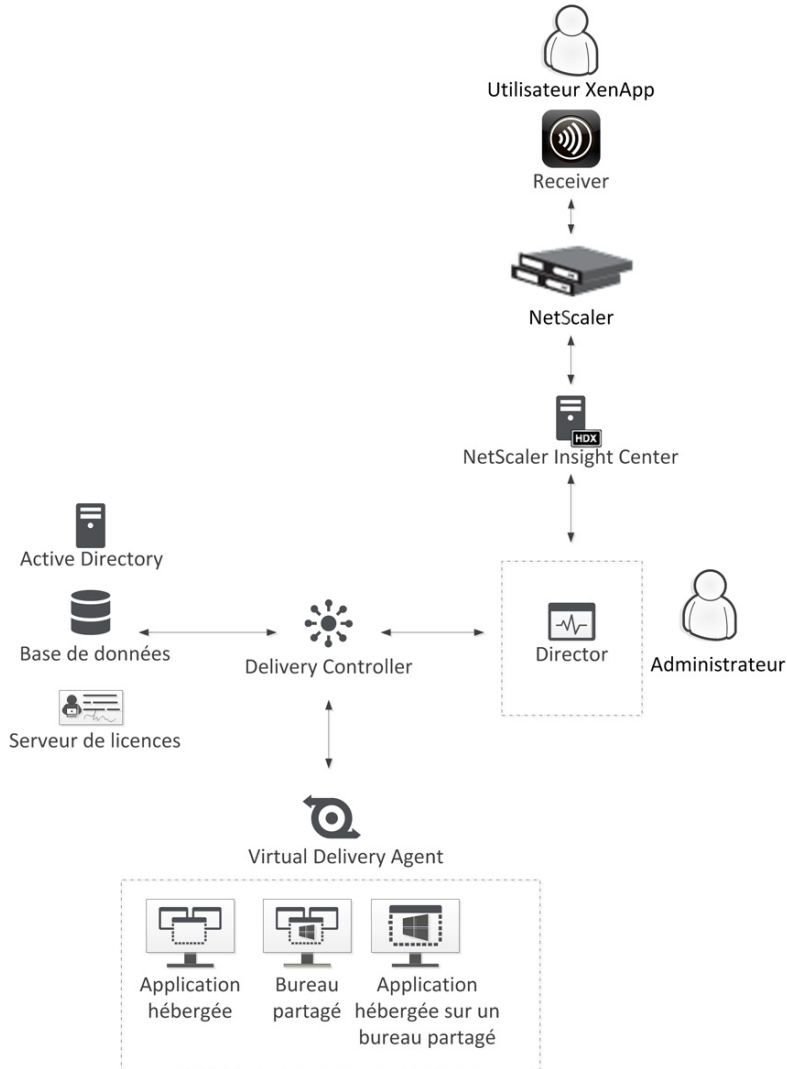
Utilisateur XenApp

Receiver

NetScaler

HDX

NetScaler Insight Center

Active Directory

Base de données

Serveur de licences

Delivery Controller

Director

Administrateur

Virtual Delivery Agent

Application hébergée

Bureau partagé

Application hébergée sur un bureau partagé